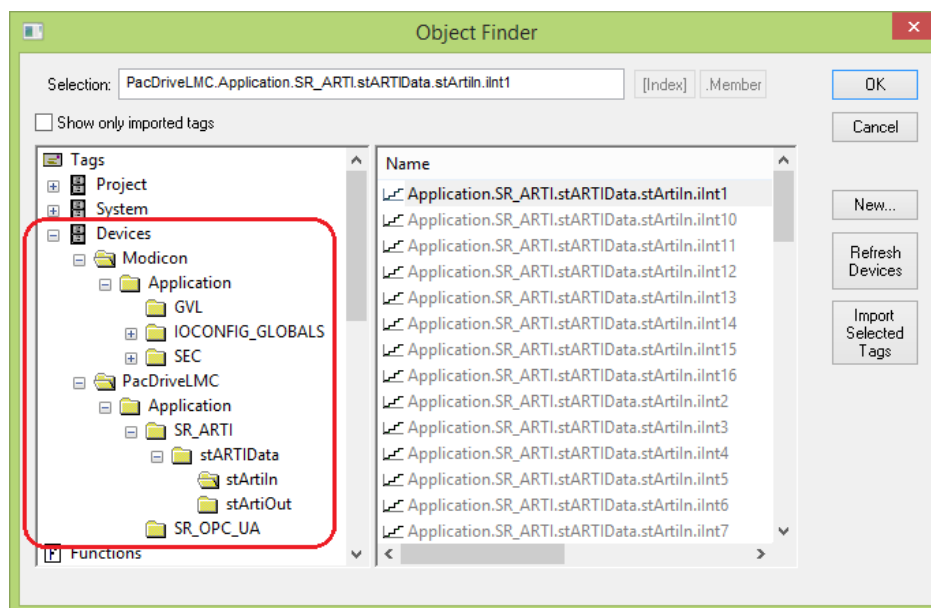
Object Finder

Selection: PacDriveLMC.Application.SR_ARTI.stARTIData.stArtiIn.iInt1

[Index] .Member

OK

Cancel

Show only imported tags

Tags
Project
System
Devices
Modicon
Application
GVL
IOCONFIG_GLOBALS
SEC
PacDriveLMC
Application
SR_ARTI
stARTIData
stArtiIn
stArtiOut
SR_OPC_UA
Functions

Name
Application.SR_ARTI.stARTIData.stArtiIn.iInt1
Application.SR_ARTI.stARTIData.stArtiIn.iInt10
Application.SR_ARTI.stARTIData.stArtiIn.iInt11
Application.SR_ARTI.stARTIData.stArtiIn.iInt12
Application.SR_ARTI.stARTIData.stArtiIn.iInt13
Application.SR_ARTI.stARTIData.stArtiIn.iInt14
Application.SR_ARTI.stARTIData.stArtiIn.iInt15
Application.SR_ARTI.stARTIData.stArtiIn.iInt16
Application.SR_ARTI.stARTIData.stArtiIn.iInt2
Application.SR_ARTI.stARTIData.stArtiIn.iInt3
Application.SR_ARTI.stARTIData.stArtiIn.iInt4
Application.SR_ARTI.stARTIData.stArtiIn.iInt5
Application.SR_ARTI.stARTIData.stArtiIn.iInt6
Application.SR_ARTI.stARTIData.stArtiIn.iInt7

New...

Refresh Devices

Import Selected Tags